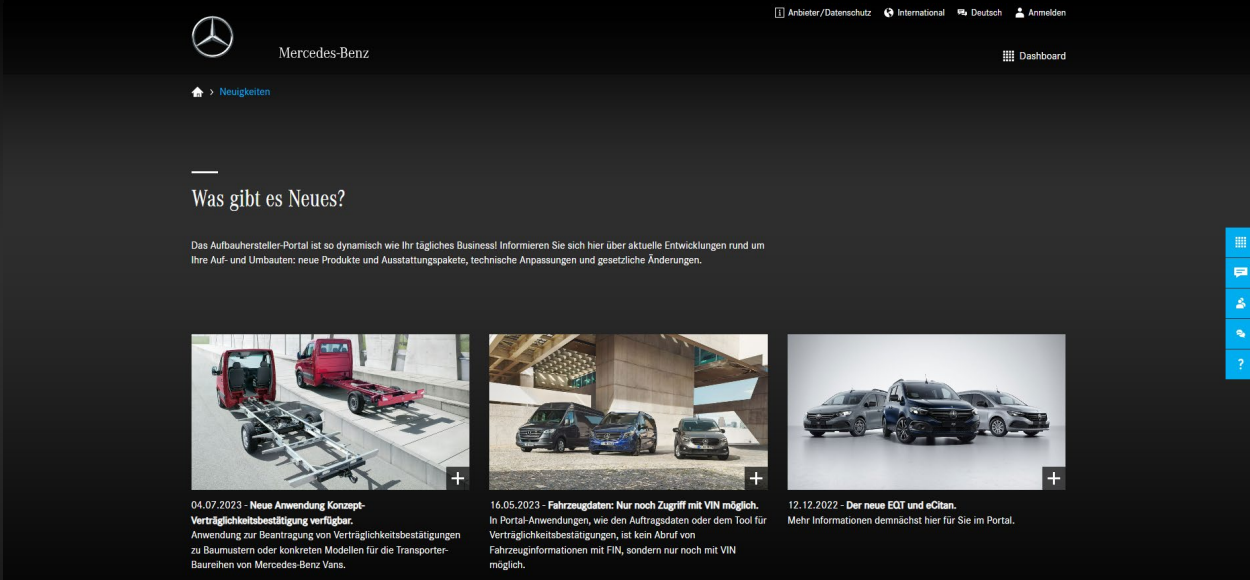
Anbieter/Datenschutz International Deutsch Anmelden

Mercedes-Benz

Dashboard

Neuigkeiten

Was gibt es Neues?

Das Aufbauhersteller-Portal ist so dynamisch wie Ihr tägliches Business! Informieren Sie sich hier über aktuelle Entwicklungen rund um Ihre Auf- und Umbauten: neue Produkte und Ausstattungspakete, technische Anpassungen und gesetzliche Änderungen.

+

04.07.2023 - Neue Anwendung Konzept-Verträglichkeitsbestätigung verfügbar.
Anwendung zur Beantragung von Verträglichkeitsbestätigungen zu Baumustern oder konkreten Modellen für die Transporter-Baureihen von Mercedes-Benz Vans.

+

16.05.2023 - Fahrzeugdaten: Nur noch Zugriff mit VIN möglich.
In Portal-Anwendungen, wie den Auftragsdaten oder dem Tool für Verträglichkeitsbestätigungen, ist kein Abruf von Fahrzeuginformationen mit FIN, sondern nur noch mit VIN möglich.

+

12.12.2022 - Der neue EQT und eCitan.
Mehr Informationen demnächst hier für Sie im Portal.

?